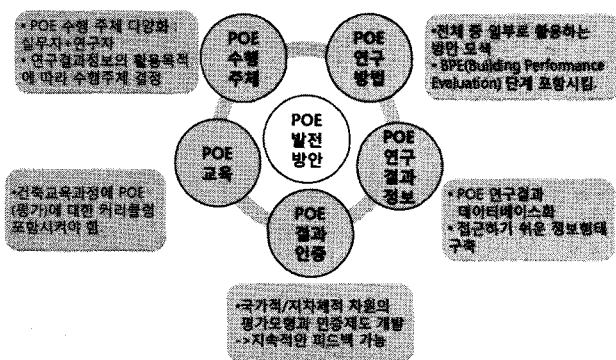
• POE 수행 주체 다양화 실무자+연구자
• 연구결과정보의 활용목적에 따라 수행주체 결정

POE 수행 주체

POE 연구 방법

•전체 중 일부로 활용하는 방안 모색
• BPE(Building Performance Evaluation) 단계 포함시킴.

POE 발전 방안

POE 교육

POE 연구 결과 정보

•건축교육과정에 POE (평가)에 대한 커리큘럼 포함시켜야 함

• POE 연구결과 데이터베이스화
• 접근하기 쉬운 정보형태 구축

POE 결과 인증

•국가적/지자체적 차원의 평가모형과 인증제도 개발
->지속적인 피드백 가능